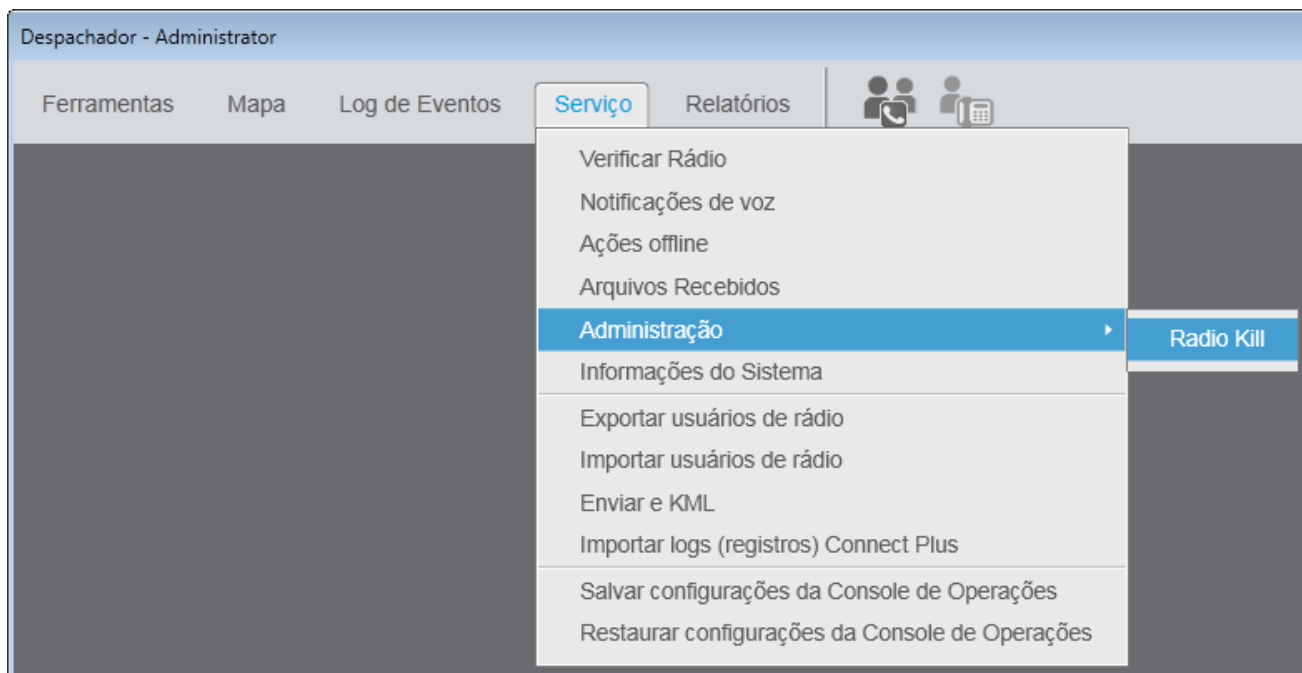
Despachador - Administrator

Ferramentas Mapa Log de Eventos Serviço Relatórios

Verificar Rádio
Notificações de voz
Ações offline
Arquivos Recebidos
Administração
Radio Kill
Informações do Sistema
Exportar usuários de rádio
Importar usuários de rádio
Enviar e KML
Importar logs (registros) Connect Plus
Salvar configurações da Console de Operações
Restaurar configurações da Console de Operações